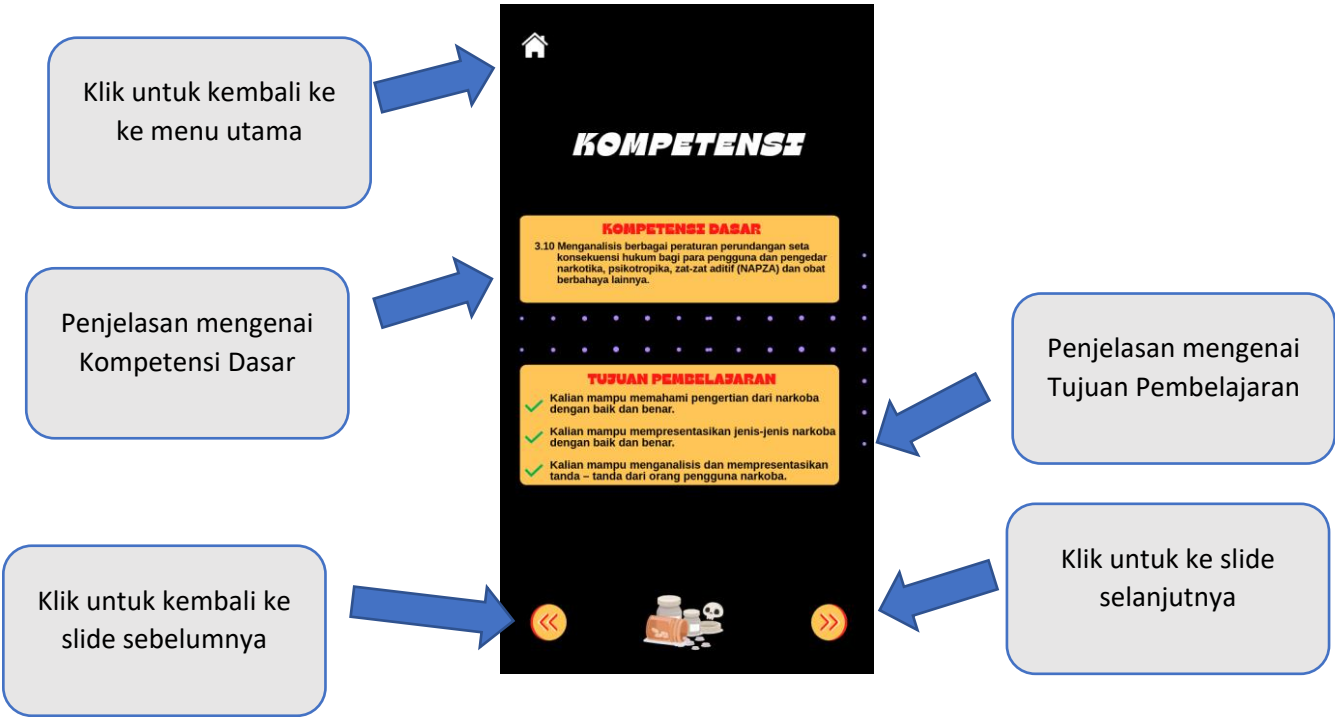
Klik untuk kembali ke ke menu utama

KOMPETENSI

KOMPETENSI DASAR

3.10 Menganalisis berbagai peraturan perundangan seta konsekuensi hukum bagi para pengguna dan pengedar narkotika, psikotropika, zat-zat aditif (NAPZA) dan obat berbahaya lainnya.

Penjelasan mengenai Kompetensi Dasar

TUJUAN PEMBELAJARAN

Kalian mampu memahami pengertian dari narkoba dengan baik dan benar.

Kalian mampu mempresentasikan jenis-jenis narkoba dengan baik dan benar.

Kalian mampu menganalisis dan mempresentasikan tanda – tanda dari orang pengguna narkoba.

Penjelasan mengenai Tujuan Pembelajaran

Klik untuk kembali ke slide sebelumnya

Klik untuk ke slide selanjutnya